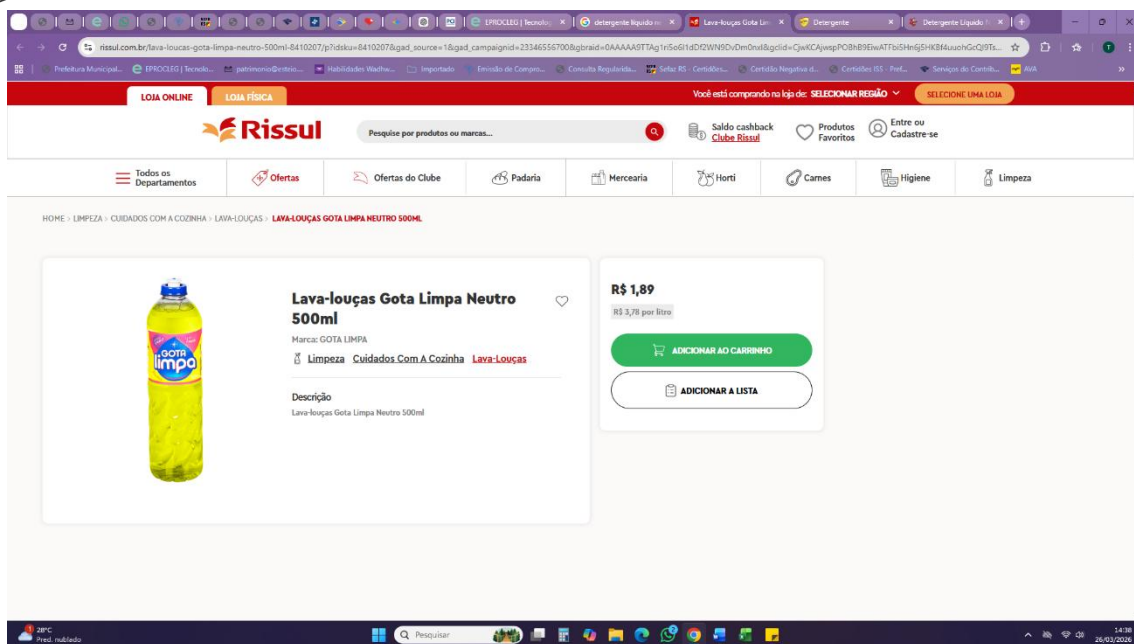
EPROCLEG | Tecnolog ×
detergente líquido ×
Lava-louças Gota Lim ×
Detergente ×
Detergente Líquido ×

rissul.com.br/lava-loucas-gota-limpa-neutro-500ml-8410207/p?idsku=8410207&gad_source=1&gad_campaignid=23346556700&gbraid=0AAAAA9TTAg1ri5oGI1dDf2WN9DvDm0nxl&gclid=CjwKCAjwspPOBhB9EiwATFbi5Hn6j5HK8f4uuohGcQl9Ts...

Prefeitura Municipal... EPROCLEG | Tecnolo... patrimonio@entrio... Habilidades Wadhw... Importado Emissão de Compro... Consulta Regularida... Sefaz RS - Certidões... Certidão Negativa d... Certidões ISS - Pref... Serviços do Contrib... AVA

LOJA ONLINE LOJA FÍSICA

Você está comprando na loja de: SELECIONAR REGIÃO

SELECIONE UMA LOJA

Rissul

Pesquise por produtos ou marcas...

Saldo cashback Clube Rissul

Produtos Favoritos

Entre ou Cadastre-se

Todos os Departamentos

Ofertas

Ofertas do Clube

Padaria

Mercearia

Horti

Carnes

Higiene

Limpeza

HOME > LIMPEZA > CUIDADOS COM A COZINHA > LAVA-LOUÇAS > LAVA-LOUÇAS GOTA LIMPA NEUTRO 500ML

GOTA limpa

Lava-louças Gota Limpa Neutro 500ml

Marca: GOTA LIMPA

Limpeza Cuidados Com A Cozinha Lava-Louças

Descrição

Lava-louças Gota Limpa Neutro 500ml

R$ 1,89

R$ 3,78 por litro

ADICIONAR AO CARRINHO

ADICIONAR A LISTA

28°C Pred. nublado

Pesquisar

14:38 26/03/2026